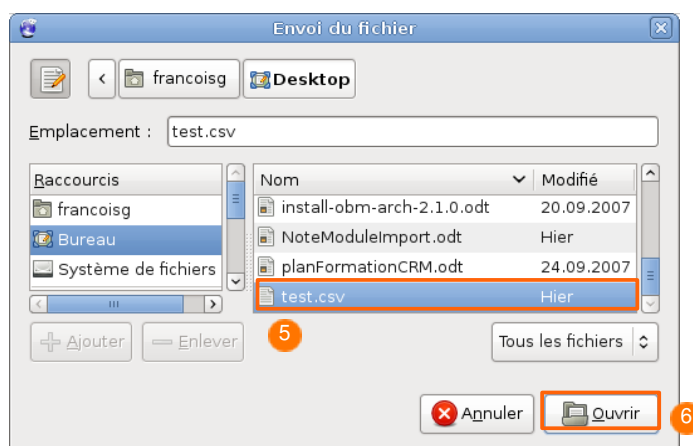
Envoi du fichier

francoisg Desktop

Emplacement : test.csv

Raccourcis
francoisg
Bureau
Système de fichiers

| Nom | Modifié |
|---|---|
| install-obm-arch-2.1.0.odt | 20.09.2007 |
| NoteModuleImport.odt | Hier |
| planFormationCRM.odt | 24.09.2007 |
| test.csv | Hier |

Ajouter Enlever

5

Tous les fichiers

Annuler Ouvrir

6